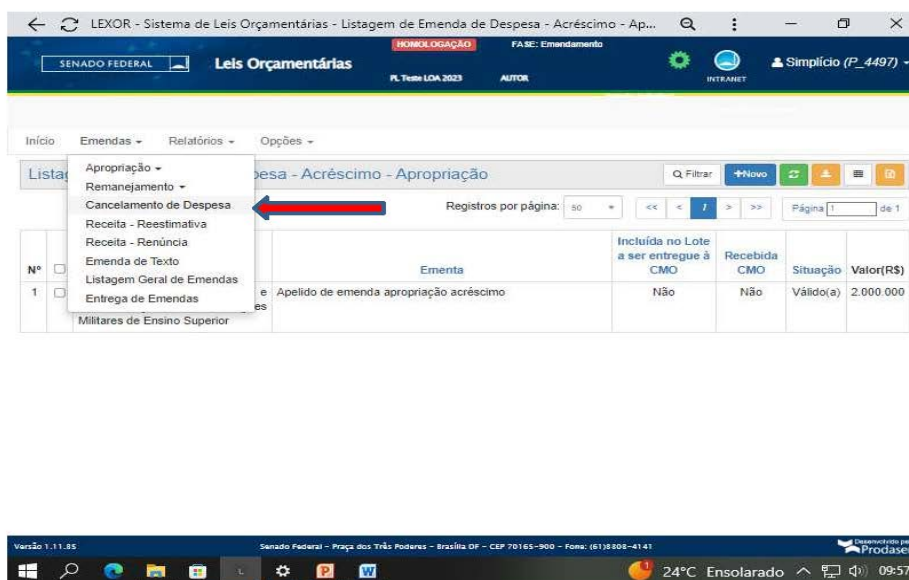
LEXOR - Sistema de Leis Orçamentárias - Listagem de Emenda de Despesa - Acréscimo - Ap...

SENADO FEDERAL
Leis Orçamentárias
HOMOLOGAÇÃO
PL Teste LOA 2023
FASE: Emendamento
AUTOR
INTRANET
Simplício (P_4497)

Início
Emendas
Relatórios
Opções

Apropriação
Remanejamento
Cancelamento de Despesa
Receita - Reestimativa
Receita - Renúncia
Emenda de Texto
Listagem Geral de Emendas
Entrega de Emendas

Listag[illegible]pesa - Acréscimo - Apropriação

Filtrar
+Novo

Registros por página: 50
Página 1 de 1

| Nº | | | Ementa | Incluída no Lote a ser entregue à CMO | Recebida CMO | Situação | Valor(R$) |
|---|---|---|---|---|---|---|---|
| 1 | | e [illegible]es Militares de Ensino Superior | Apelido de emenda apropriação acréscimo | Não | Não | Válido(a) | 2.000.000 |

Versão 1.11.85
Senado Federal – Praça dos Três Poderes – Brasília DF – CEP 70165-900 – Fone: (61)3303-4141
Desenvolvido por Prodasen

24°C Ensolarado
09:57